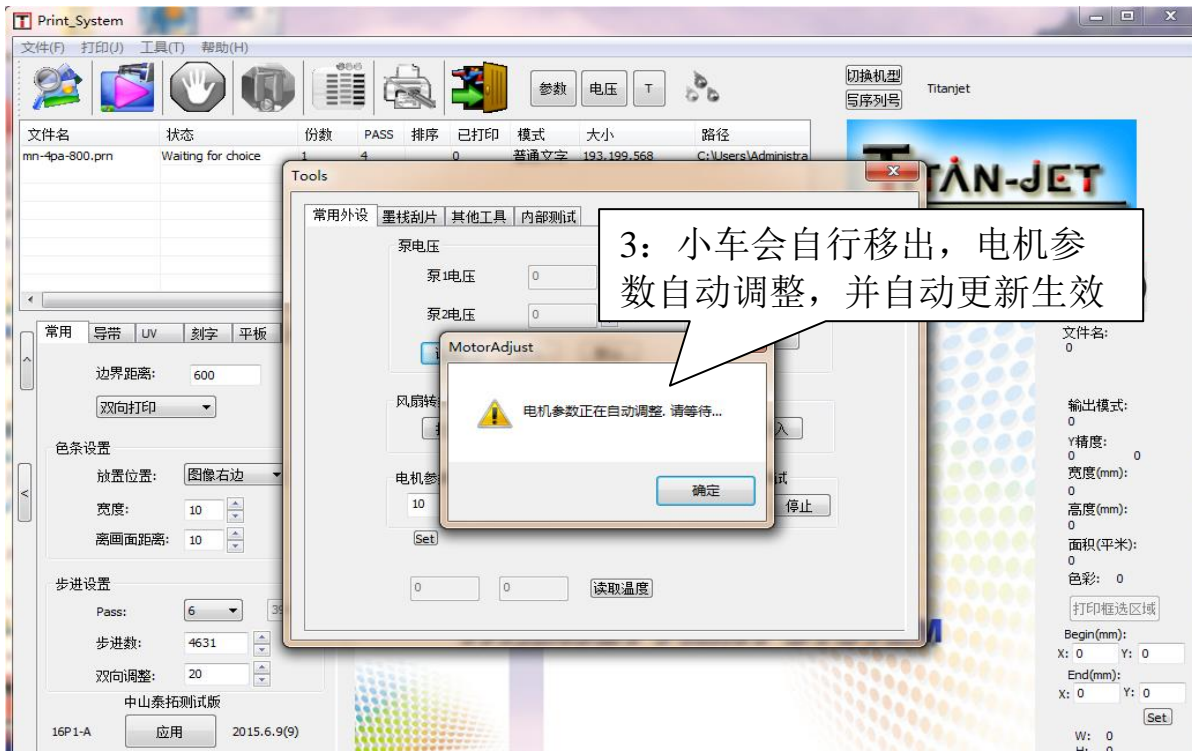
Print_System

文件(F) 打印(J) 工具(T) 帮助(H)

参数 电压 T

切换机型 写序列号 Titanjet

| 文件名 | 状态 | 份数 | PASS | 排序 | 已打印 | 模式 | 大小 | 路径 |
|---|---|---|---|---|---|---|---|---|
| mn-4pa-800.prn | Waiting for choice | 1 | 4 | | 0 | 普通文字 | 193.199.568 | C:\Users\Administra |

TITAN-JET

Tools

常用外设 墨栈刮片 其他工具 内部测试

泵电压

泵1电压 0

泵2电压 0

3：小车会自行移出，电机参数自动调整，并自动更新生效

风扇转

电机参

10

Set

0 0 读取温度

停止

MotorAdjust

电机参数正在自动调整. 请等待...

确定

常用 导带 UV 刻字 平板

边界距离: 600

双向打印

色条设置

放置位置: 图像右边

宽度: 10

离画面距离: 10

步进设置

Pass: 6

步进数: 4631

双向调整: 20

中山泰拓测试版

16P1-A 应用 2015.6.9(9)

文件名:
0

输出模式:
0

Y精度:
0 0

宽度(mm):
0

高度(mm):
0

面积(平米):
0

色彩: 0

打印框选区域

Begin(mm):
X: 0 Y: 0

End(mm):
X: 0 Y: 0

Set

W: 0
H: 0